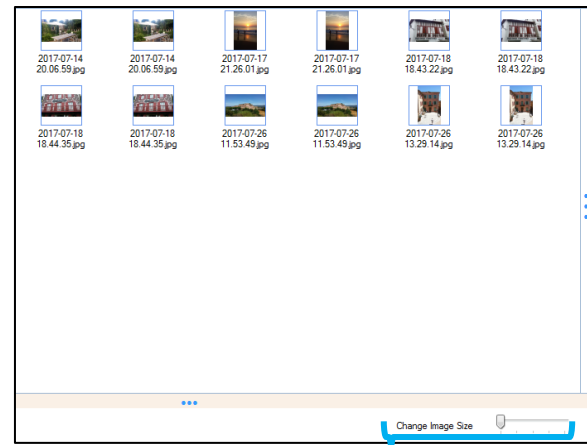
2017-07-14 20.06.59.jpg

2017-07-14 20.06.59.jpg

2017-07-17 21.26.01.jpg

2017-07-17 21.26.01.jpg

2017-07-18 18.43.22.jpg

2017-07-18 18.43.22.jpg

2017-07-18 18.44.35.jpg

2017-07-18 18.44.35.jpg

2017-07-26 11.53.49.jpg

2017-07-26 11.53.49.jpg

2017-07-26 13.29.14.jpg

2017-07-26 13.29.14.jpg

Change Image Size